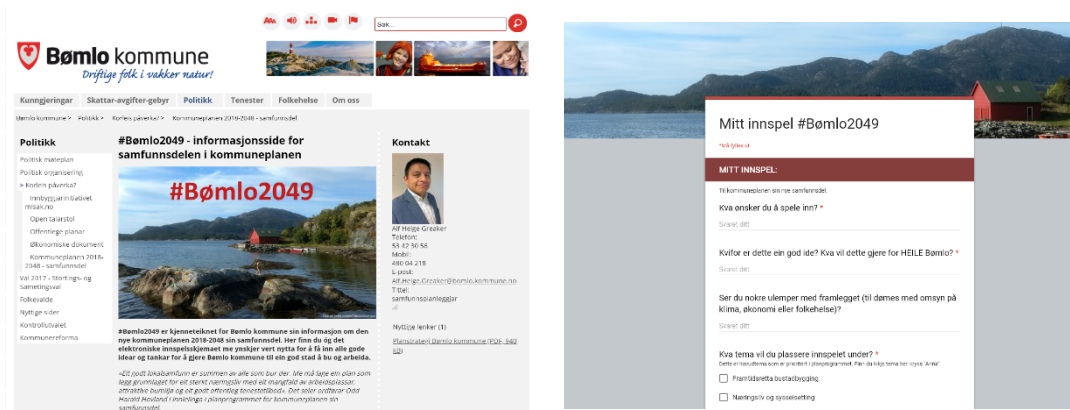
Søk...

Bømlo kommune
Driftige folk i vakker natur!

Kunngjeringar | Skattar-avgifter-gebyr | Politikk | Tenester | Folkehelse | Om oss

Bømlo kommune > Politikk > Korleis påverka? > Kommuneplanen 2018-2048 - samfunnsdel

Politikk
Politisk møteplan
Politisk organisering
» Korleis påverka?
Innbyggjarinitiativet misak.no
Open talarstol
Offentlege planar
Økonomiske dokument
Kommuneplanen 2018-2048 - samfunnsdel
Val 2017 - Stortings- og Sametingsval
Folkevalde
Nyttige sider
Kontrollutvalet
Kommunereforma

#Bømlo2049 - informasjonsside for samfunnsdelen i kommuneplanen

#Bømlo2049

#Bømlo2049 er kjenneteiknet for Bømlo kommune sin informasjon om den nye kommuneplanen 2018-2048 sin samfunnsdel. Her finn du dei elektroniske innspelsskjemaet me ynskjer vert nytta for å få inn alle gode idear og tankar for å gjere Bømlo kommune til ein god stad å bu og arbeida.

«Eit godt lokalsamfunn er summen av alle som bur der. Me må lage ein plan som legg grunnlaget for eit sterkt næringsliv med eit mangfald av arbeidsplassar, attraktive bustadar og eit godt offentleg tenestetilbod». Det seier ordførar Odd Harald Hovland i innleiinga i planprogrammet for kommuneplanen sin samfunnsdel.

Kontakt
Alf Helge Greaker
Telefon:
53 42 30 56
Mobil:
480 04 218
E-post:
Alf.Helge.Greaker@bomlo.kommune.no
Tittel:
samfunnsplanleggjar

Nyttige lenker (1)
Planstrategi Bømlo kommune (PDF, 940 kB)

Mitt innspel #Bømlo2049
*Må fyllast ut

MITT INNSPEL:
Til kommuneplanen sin samfunnsdel.

Kva ønsker du å spele inn? *
Svaret ditt

Kvifor er dette ein god ide? Kva vil dette gjere for HEILE Bømlo? *
Svaret ditt

Ser du nokre ulemper med framlegget (til dømes med omsyn på klima, økonomi eller folkehelse)?
Svaret ditt

Kva tema vil du plassere innspelet under? *
Dette er innsatsområde som er prioritert i planprogrammet. Finn du ikkje tema her, kryss "Anna"
Framtidsretta bustadbygging
Næringsliv og sysselsetting